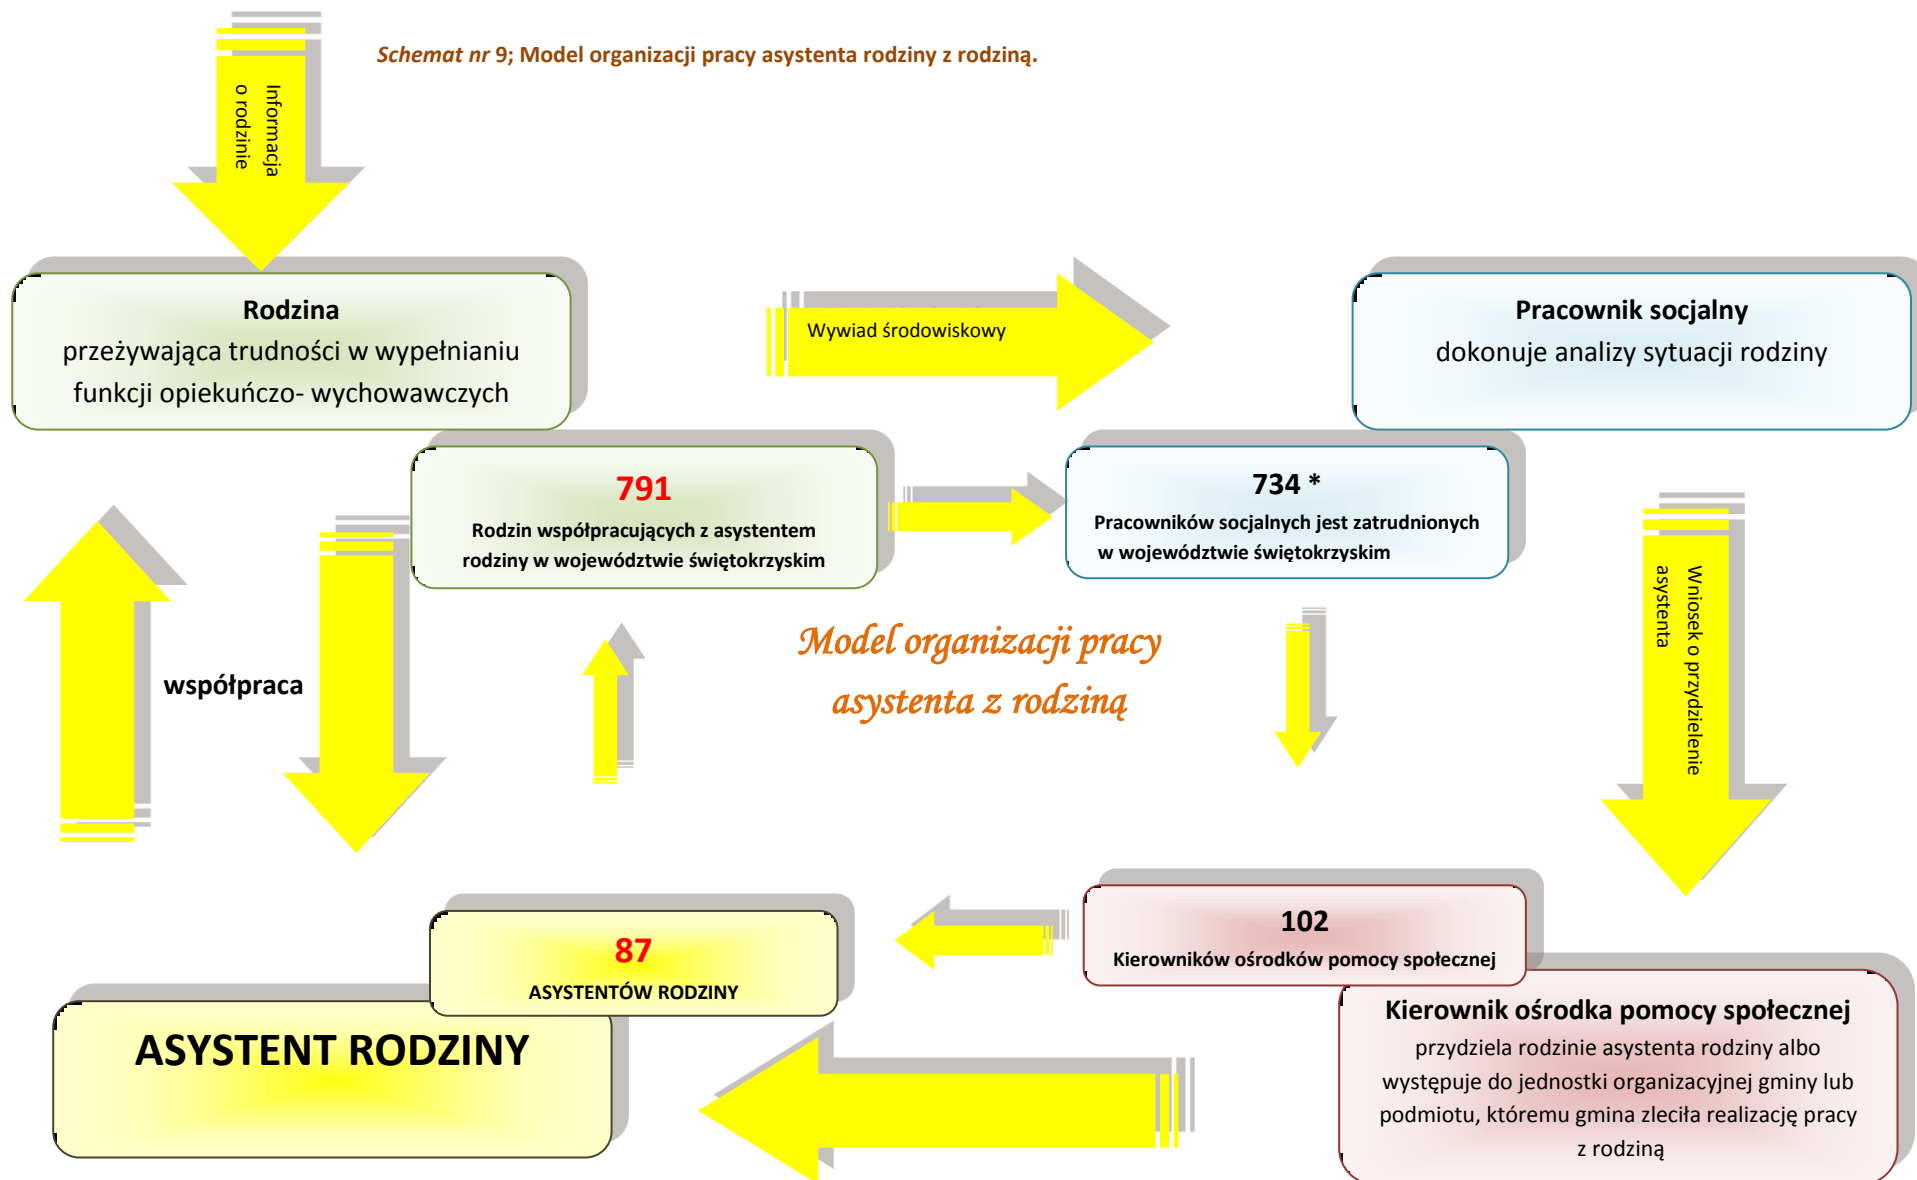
Schemat nr 9; Model organizacji pracy asystenta rodziny z rodziną.

Informacja o rodzinie

Rodzina
przeżywająca trudności w wypełnianiu funkcji opiekuńczo- wychowawczych

Wywiad środowiskowy

Pracownik socjalny
dokonuje analizy sytuacji rodziny

791
Rodzin współpracujących z asystentem rodziny w województwie świętokrzyskim

734 *
Pracowników socjalnych jest zatrudnionych w województwie świętokrzyskim

Wniosek o przydzielenie asystenta

współpraca

Model organizacji pracy asystenta z rodziną

102
Kierowników ośrodków pomocy społecznej

87
ASYSTENTÓW RODZINY

ASYSTENT RODZINY

Kierownik ośrodka pomocy społecznej
przydziela rodzinie asystenta rodziny albo występuje do jednostki organizacyjnej gminy lub podmiotu, któremu gmina zleciła realizację pracy z rodziną